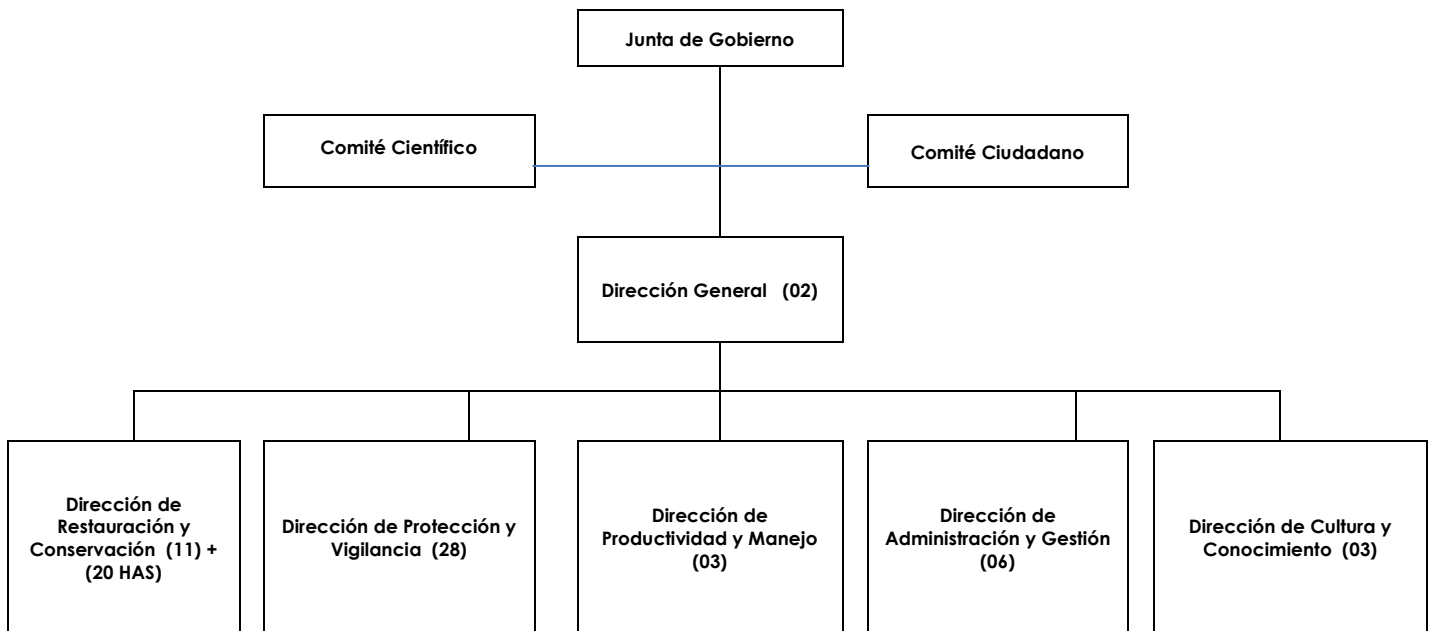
Junta de Gobierno

Comité Científico

Comité Ciudadano

Dirección General (02)

Dirección de Restauración y Conservación (11) + (20 HAS)

Dirección de Protección y Vigilancia (28)

Dirección de Productividad y Manejo (03)

Dirección de Administración y Gestión (06)

Dirección de Cultura y Conocimiento (03)